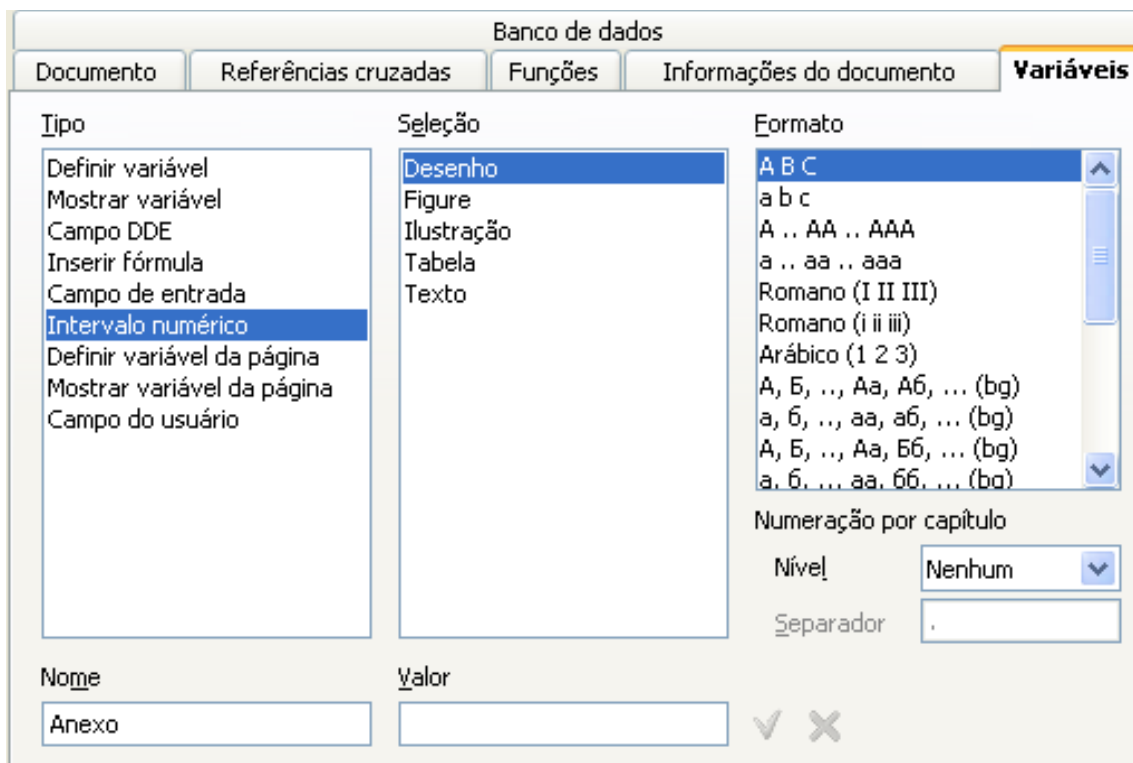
Banco de dados

Documento | Referências cruzadas | Funções | Informações do documento | Variáveis

Tipo
Definir variável
Mostrar variável
Campo DDE
Inserir fórmula
Campo de entrada
Intervalo numérico
Definir variável da página
Mostrar variável da página
Campo do usuário

Seleção
Desenho
Figure
Ilustração
Tabela
Texto

Formato
A B C
a b c
A .. AA .. AAA
a .. aa .. aaa
Romano (I II III)
Romano (i ii iii)
Arábico (1 2 3)
А, Б, .., Аа, Аб, ... (bg)
а, б, .., аа, аб, ... (bg)
А, Б, .., Аа, Бб, ... (bg)
а, б, .., аа, бб, ... (bg)

Numeração por capítulo
Nível Nenhum
Separador .

Nome
Anexo

Valor